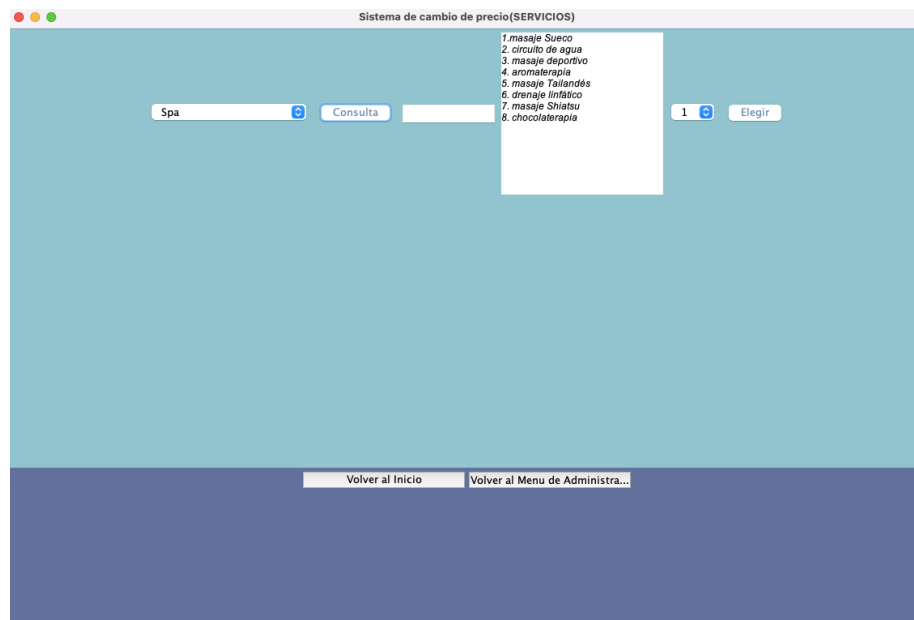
Sistema de cambio de precio(SERVICIOS)

Spa

Consulta

1.masaje Sueco
2. circuito de agua
3. masaje deportivo
4. aromaterapia
5. masaje Tailandés
6. drenaje linfático
7. masaje Shiatsu
8. chocolaterapia

1

Elegir

Volver al Inicio

Volver al Menu de Administra...